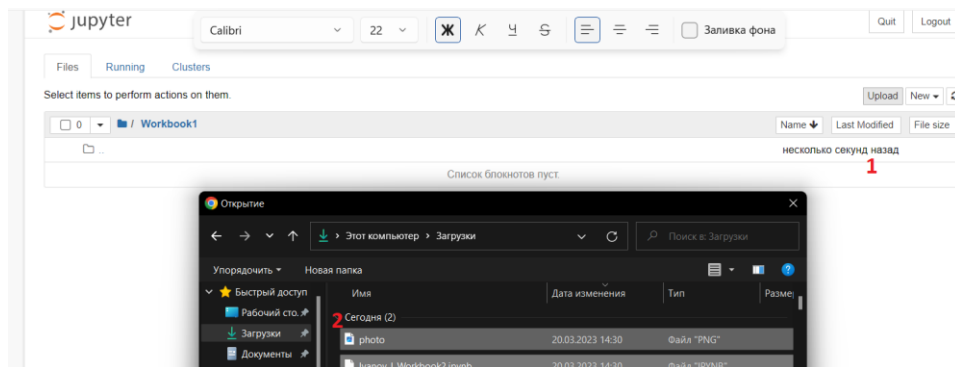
jupyter

Calibri 22 Ж К Ч S Заливка фона

Quit Logout

Files Running Clusters

Select items to perform actions on them.

Upload New

0 / Workbook1

Name Last Modified File size

..

несколько секунд назад

1

Список блокнотов пуст.

Открытие

Этот компьютер › Загрузки

Поиск в: Загрузки

Упорядочить Новая папка

Быстрый доступ

Рабочий сто...

Загрузки

Документы

Имя

Дата изменения

Тип

Разме

2

Сегодня (2)

photo 20.03.2023 14:30 Файл "PNG"

Ivanov 1 Workbook2.ipynb 20.03.2023 14:30 Файл "IPYNB"